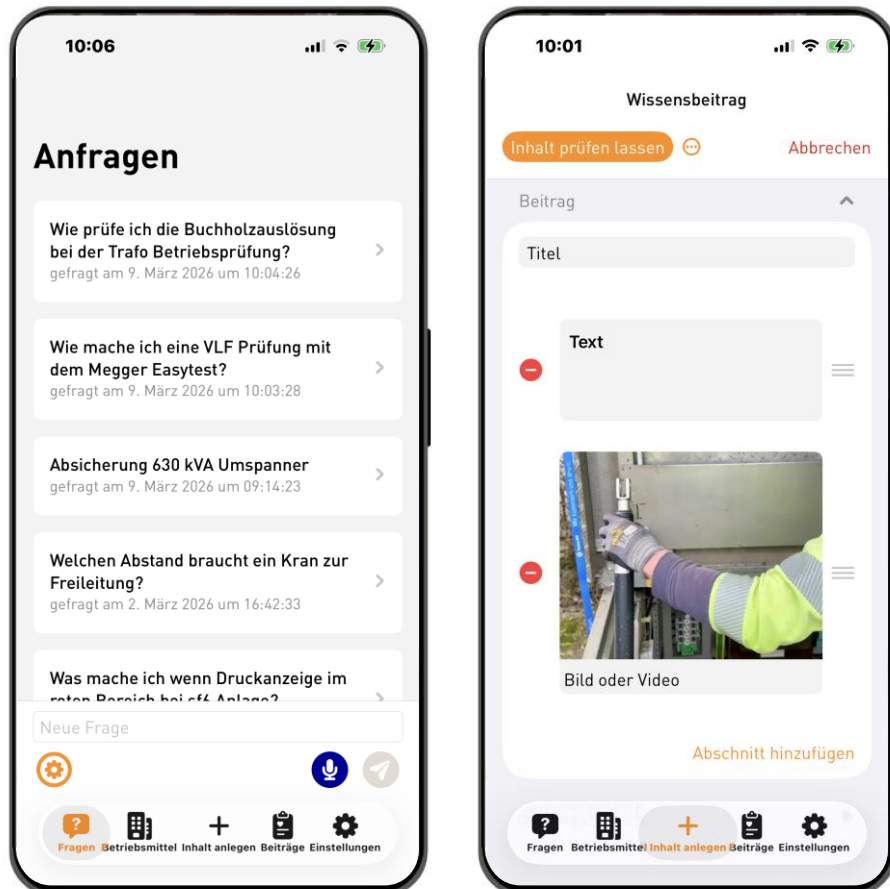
10:06

Anfragen

Wie prüfe ich die Buchholzauslösung bei der Trafo Betriebsprüfung?
gefragt am 9. März 2026 um 10:04:26

Wie mache ich eine VLF Prüfung mit dem Megger Easytest?
gefragt am 9. März 2026 um 10:03:28

Absicherung 630 kVA Umspanner
gefragt am 9. März 2026 um 09:14:23

Welchen Abstand braucht ein Kran zur Freileitung?
gefragt am 2. März 2026 um 16:42:33

Was mache ich wenn Druckanzeige im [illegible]

Neue Frage

Fragen Betriebsmittel Inhalt anlegen Beiträge Einstellungen

10:01

Wissensbeitrag

Inhalt prüfen lassen Abbrechen

Beitrag

Titel

Text

Bild oder Video

Abschnitt hinzufügen

Fragen Betriebsmittel Inhalt anlegen Beiträge Einstellungen